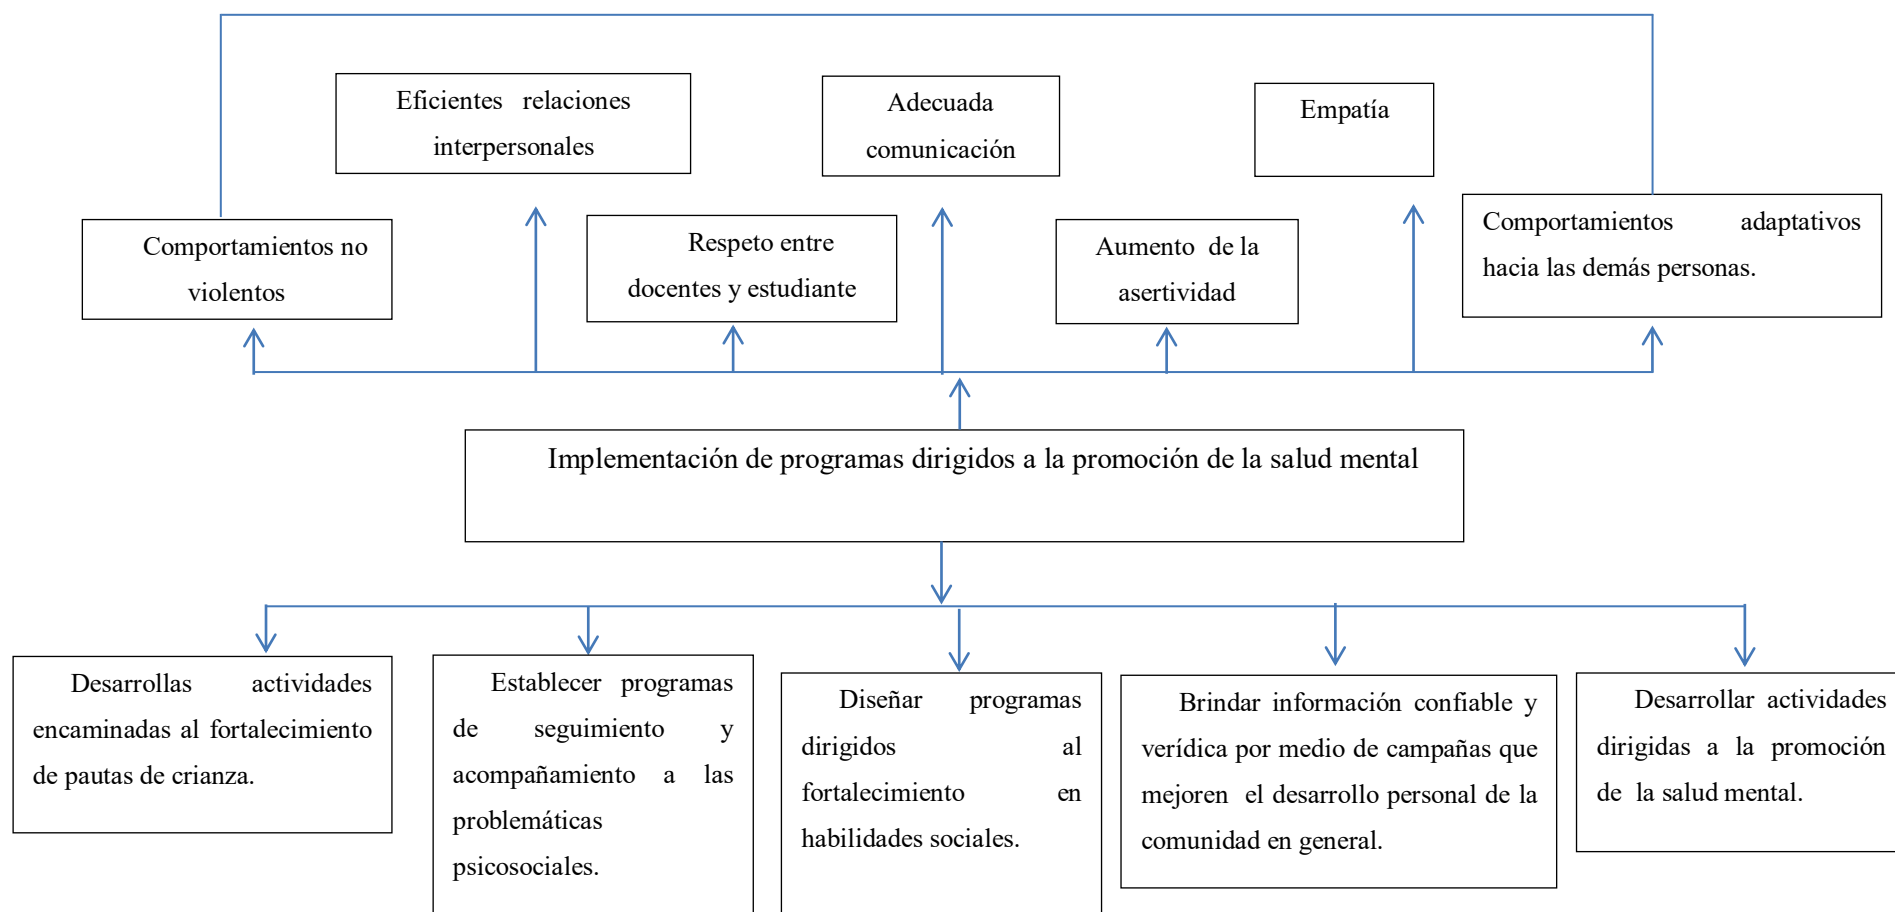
Eficientes relaciones interpersonales

Adecuada comunicación

Empatía

Comportamientos no violentos

Respeto entre docentes y estudiante

Aumento de la asertividad

Comportamientos adaptativos hacia las demás personas.

Implementación de programas dirigidos a la promoción de la salud mental

Desarrollas actividades encaminadas al fortalecimiento de pautas de crianza.

Establecer programas de seguimiento y acompañamiento a las problemáticas psicosociales.

Diseñar programas dirigidos al fortalecimiento en habilidades sociales.

Brindar información confiable y verídica por medio de campañas que mejoren el desarrollo personal de la comunidad en general.

Desarrollar actividades dirigidas a la promoción de la salud mental.